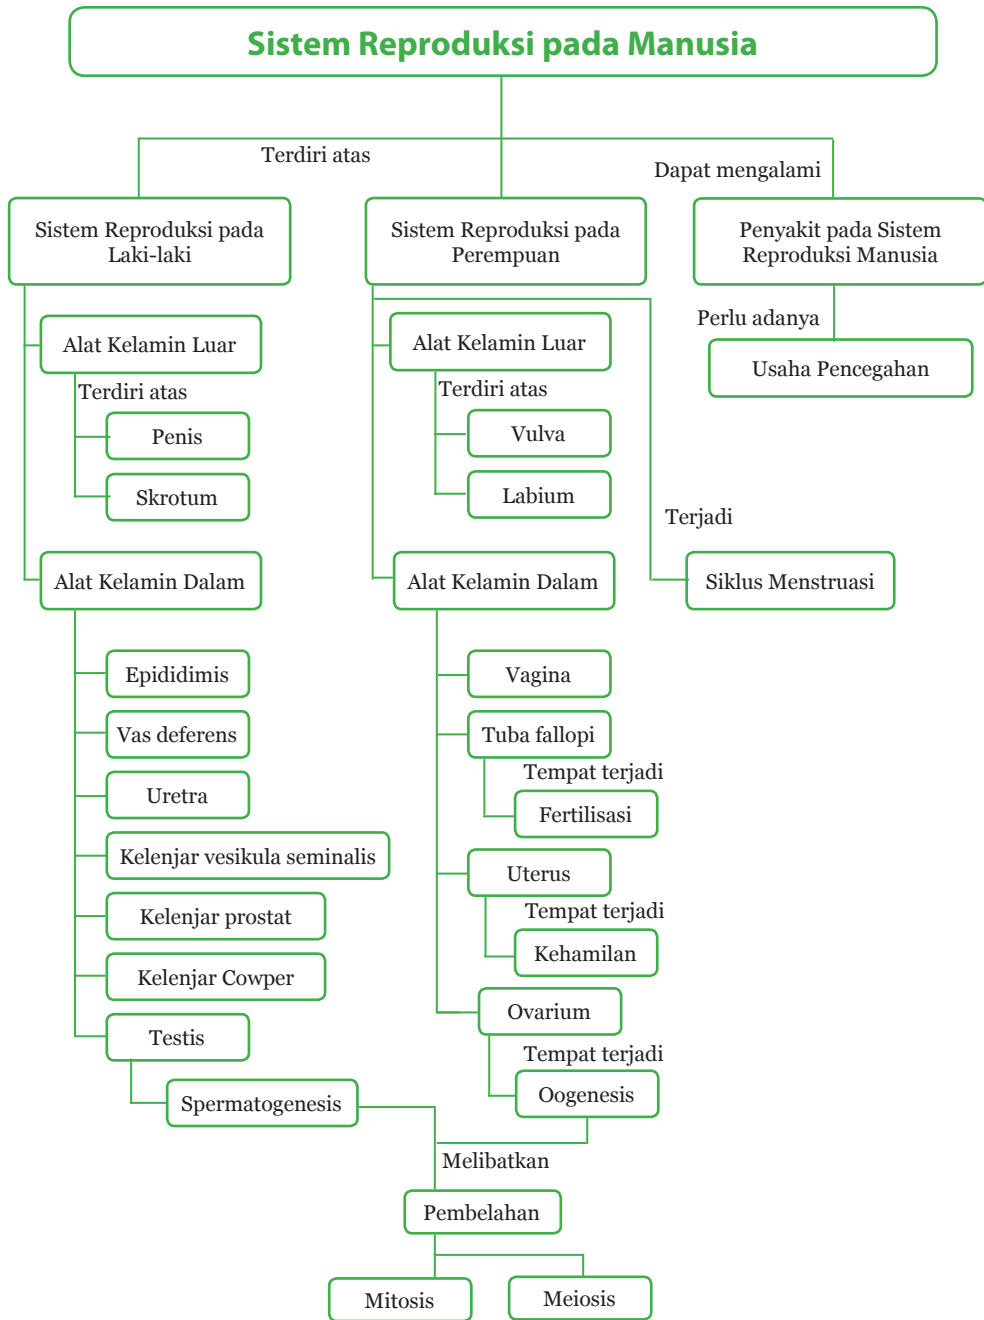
Sistem Reproduksi pada Manusia

Terdiri atas

Dapat mengalami

Sistem Reproduksi pada Laki-laki

Sistem Reproduksi pada Perempuan

Penyakit pada Sistem Reproduksi Manusia

Perlu adanya

Usaha Pencegahan

Alat Kelamin Luar

Terdiri atas

Penis

Skrotum

Alat Kelamin Dalam

Epididimis

Vas deferens

Uretra

Kelenjar vesikula seminalis

Kelenjar prostat

Kelenjar Cowper

Testis

Spermatogenesis

Alat Kelamin Luar

Terdiri atas

Vulva

Labium

Terjadi

Siklus Menstruasi

Alat Kelamin Dalam

Vagina

Tuba fallopi

Tempat terjadi

Fertilisasi

Uterus

Tempat terjadi

Kehamilan

Ovarium

Tempat terjadi

Oogenesis

Melibatkan

Pembelahan

Mitosis

Meiosis